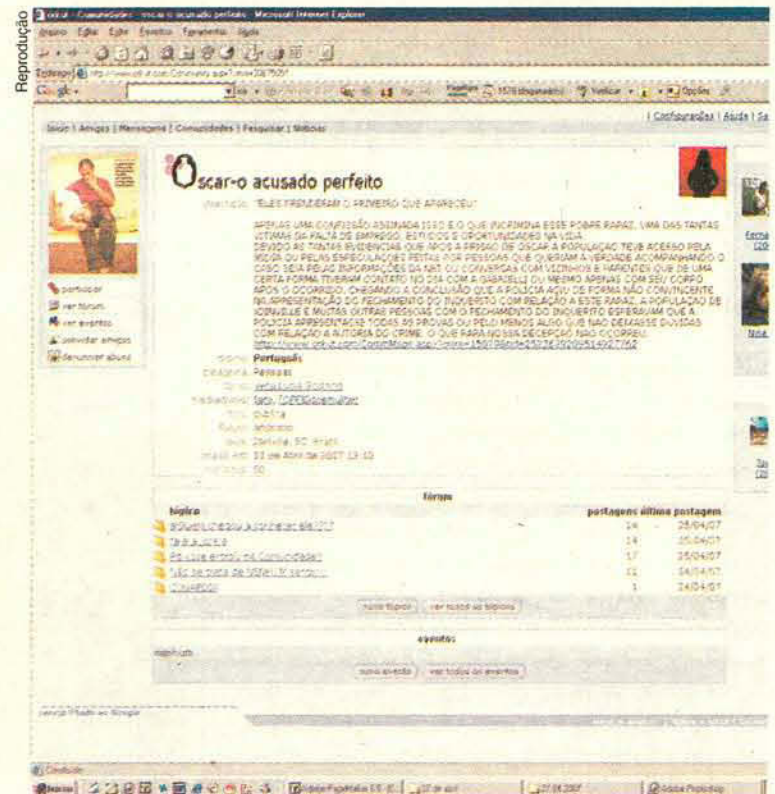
Reprodução

orkut - Comunidades - oscar-o acusado perfeito - Microsoft Internet Explorer

Arquivo Editar Exibir Favoritos Ferramentas Ajuda

Google

Início | Amigos | Mensagens | Comunidades | Pesquisar | Bilhetes

| Configurações | Ajuda | Sa

Oscar-o acusado perfeito

descrição: "ELES PRENDERAM O PRIMEIRO QUE APARECEU"

APENAS UMA CONFISSÃO ASSINADA ISSO É O QUE INCRIMINA ESSE POBRE RAPAZ, UMA DAS TANTAS VITIMAS DA FALTA DE EMPREGO, ESTUDOS E OPORTUNIDADES NA VIDA. DEVIDO AS TANTAS EVIDENCIAS QUE APOS A PRISAO DE OSCAR A POPULAÇAO TEVE ACESSO PELA MIDIA OU PELAS ESPECULAÇOES FEITAS POR PESSOAS QUE QUERIAM A VERDADE ACOMPANHANDO O CASO SEJA PELAS INFORMAÇOES DA NET OU CONVERSAS COM VIZINHOS E PARENTES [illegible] CERTA FORMA TIVERAM CONTATO NO DIA COM A GAROTA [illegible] MESMO APENAS COM SEU CORPO APOS O OCORRIDO, CHEGANDO A CONCLUSAO QUE A POLICIA AGIU DE FORMA NAO CONVINCENTE NA APRESENTAÇAO DO FECHAMENTO DO INQUERITO COM RELAÇAO A ESTE RAPAZ, A POPULAÇAO DE JOINVILLE E MUITAS OUTRAS PESSOAS COM O FECHAMENTO DO INQUERITO ESPERAVAM QUE A POLICIA APRESENTASSE TODAS AS PROVAS OU PELO MENOS ALGO QUE NAO DEIXASSE DUVIDAS COM RELAÇAO A AUTORIA DO CRIME, O QUE PARA NOS SIM DECEPÇAO NAO OCORREU.
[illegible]

participar
ver fórum
ver eventos
convidar amigos
denunciar abuso

idioma: Português
categoria: Pessoas
dono: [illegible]
moderadores: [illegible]
tipo: pública
fórum: anônimo
local: Joinville, SC, Brasil
criado em: 13 de Abril de 2007 13:10
membros: 50

fórum

tópico | postagens | última postagem
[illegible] | 14 | 28/04/07
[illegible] | 14 | 25/04/07
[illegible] | 17 | 25/04/07
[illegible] | 11 | 24/04/07
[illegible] | 1 | 24/04/07

novo tópico | ver todos os tópicos

eventos

nenhum

novo evento | ver todos os eventos

serviço Prestado por Google

Concluído

Iniciar